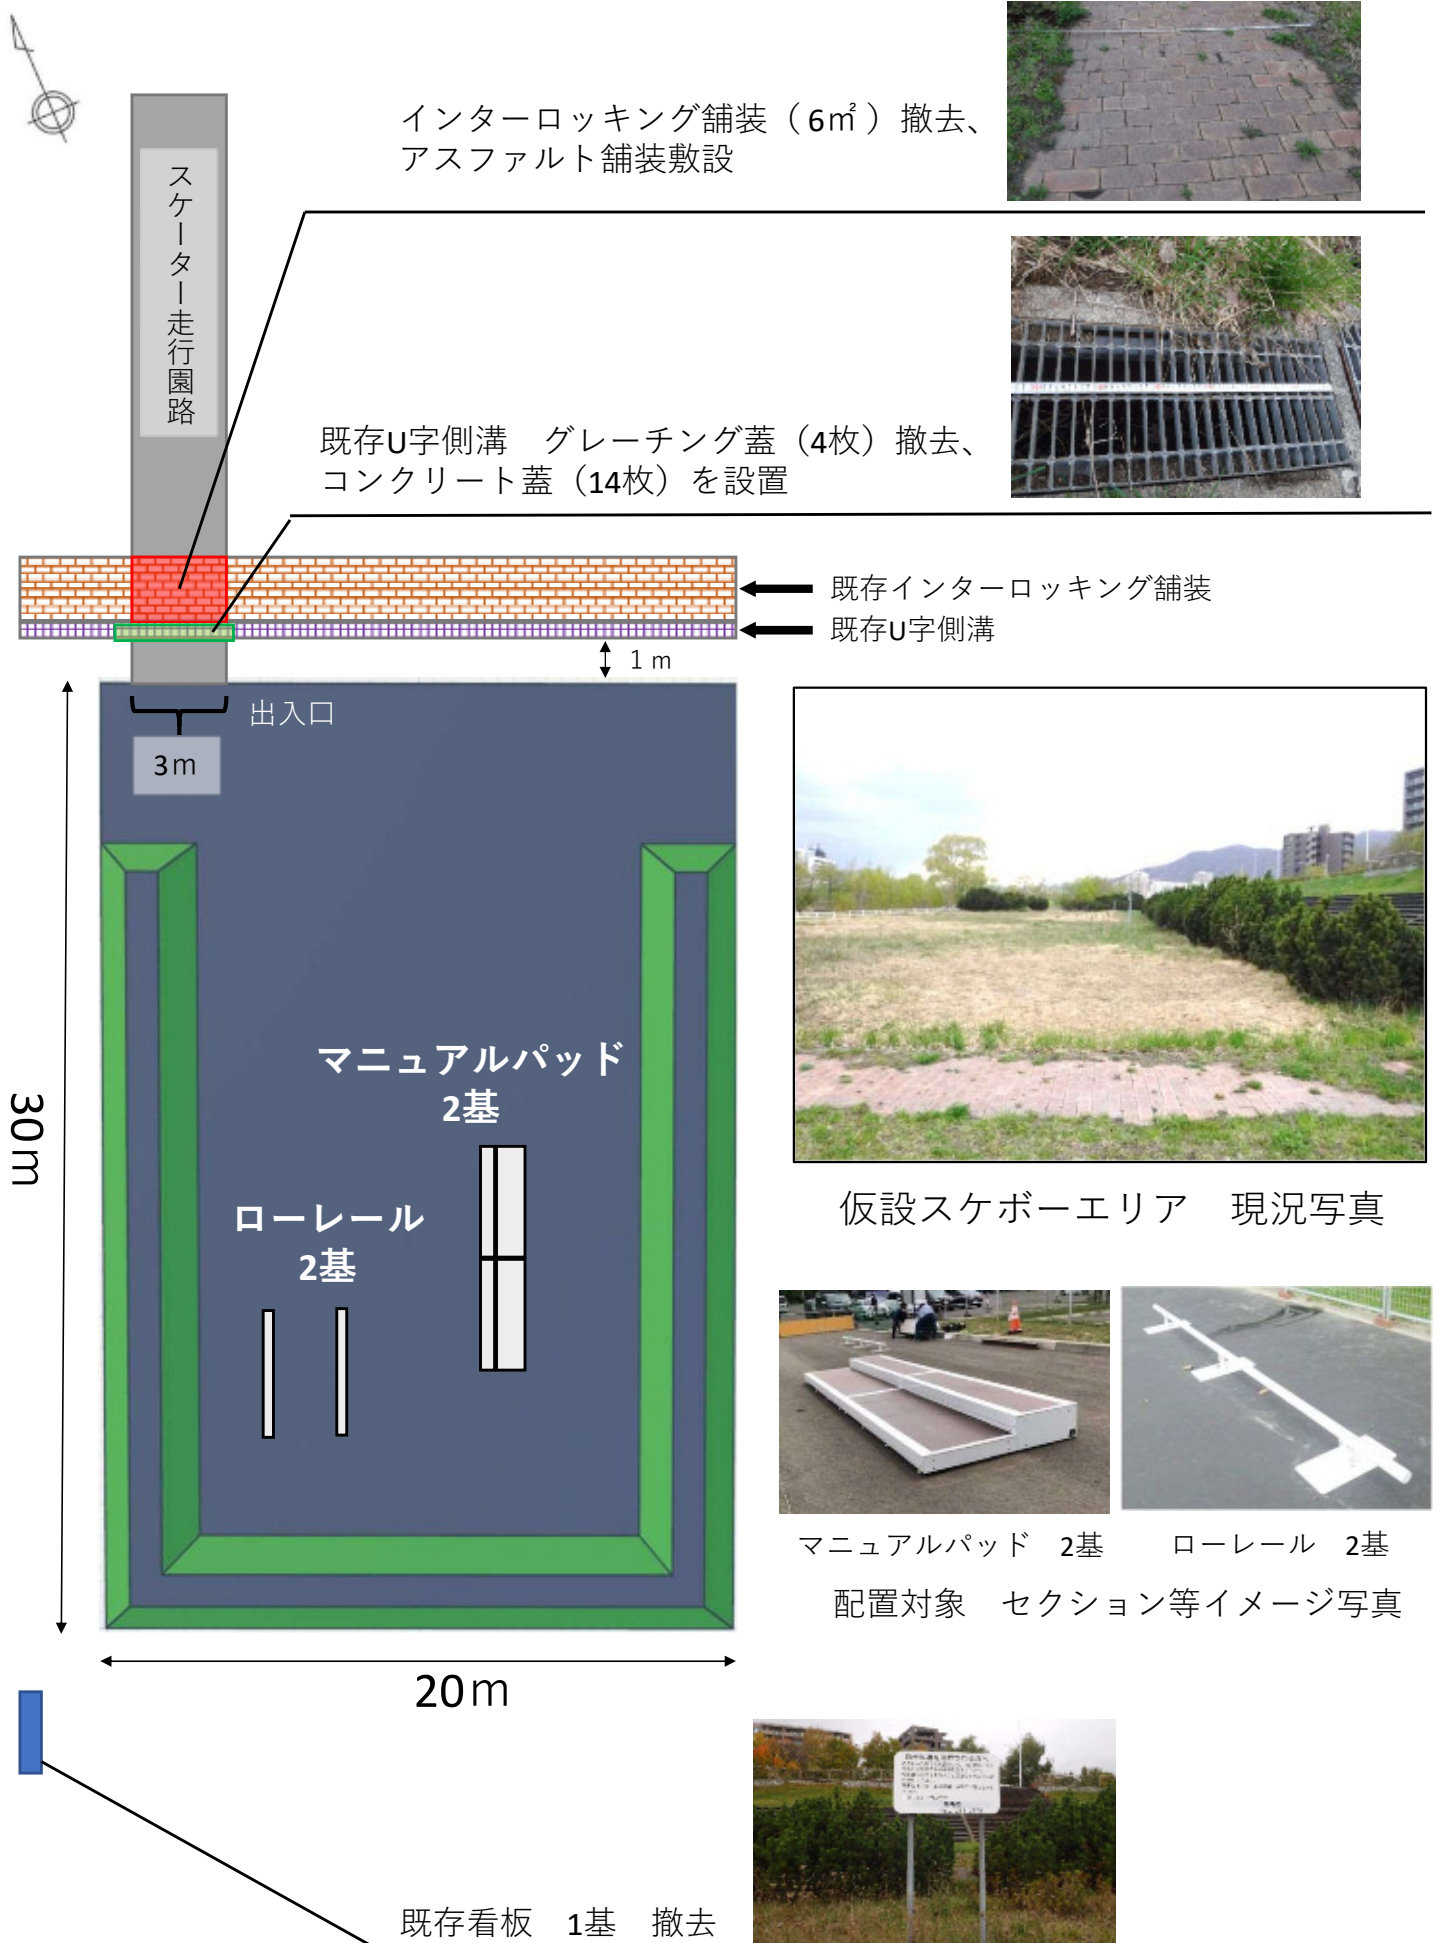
スケーター走行園路

インターロッキング舗装（6㎡）撤去、アスファルト舗装敷設

既存U字側溝　グレーチング蓋（4枚）撤去、コンクリート蓋（14枚）を設置

既存インターロッキング舗装
既存U字側溝

1 m

出入口

3m

30m

マニュアルパッド
2基

ローレール
2基

20m

仮設スケボーエリア　現況写真

マニュアルパッド　2基　　ローレール　2基
配置対象　セクション等イメージ写真

既存看板　1基　撤去